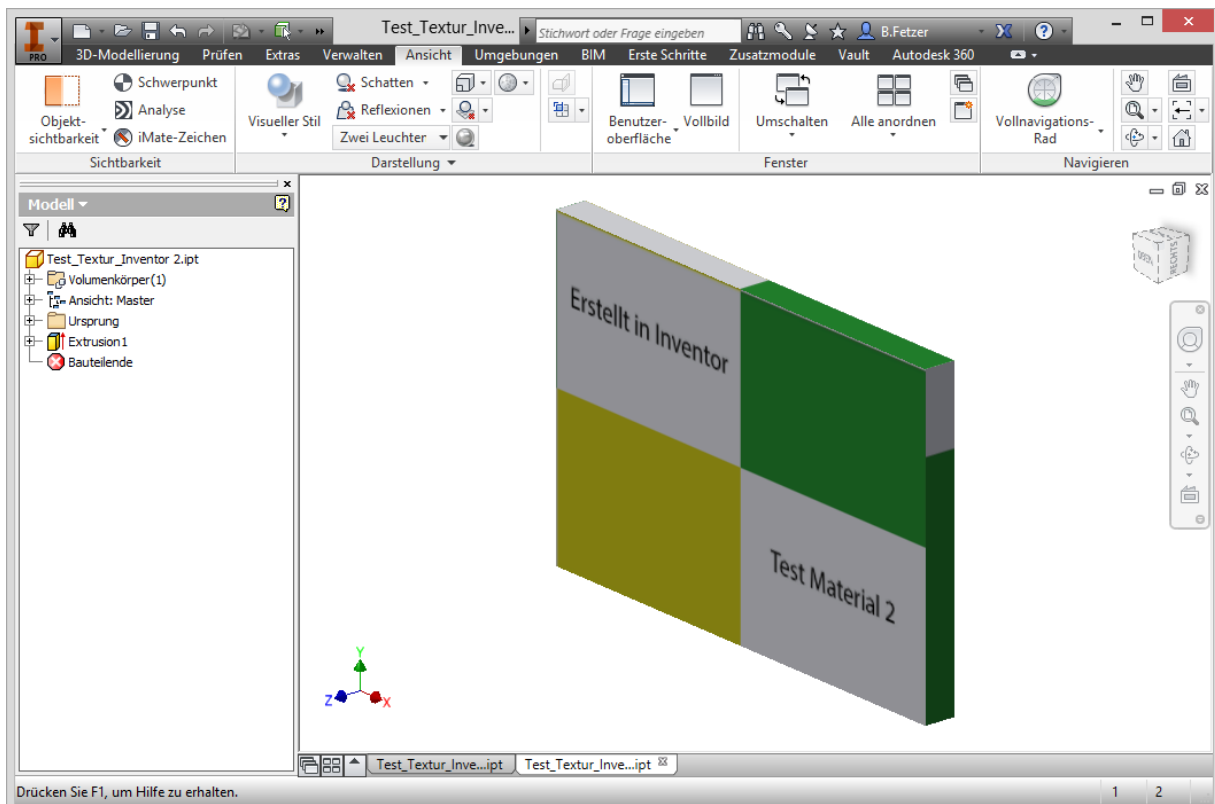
PRO

Test_Textur_Inve...

Stichwort oder Frage eingeben

B.Fetzer

3D-Modellierung Prüfen Extras Verwalten Ansicht Umgebungen BIM Erste Schritte Zusatzmodule Vault Autodesk 360

Objekt-sichtbarkeit

Schwerpunkt

Analyse

iMate-Zeichen

Sichtbarkeit

Visueller Stil

Schatten

Reflexionen

Zwei Leuchter

Darstellung

Benutzer-oberfläche

Vollbild

Umschalten

Alle anordnen

Fenster

Vollnavigations-Rad

Navigieren

Modell

Test_Textur_Inventor 2.ipt
Volumenkörper(1)
Ansicht: Master
Ursprung
Extrusion1
Bauteilende

RECHTS

Erstellt in Inventor

Test Material 2

Y
Z
X

Test_Textur_Inve...ipt
Test_Textur_Inve...ipt

Drücken Sie F1, um Hilfe zu erhalten.

1 2